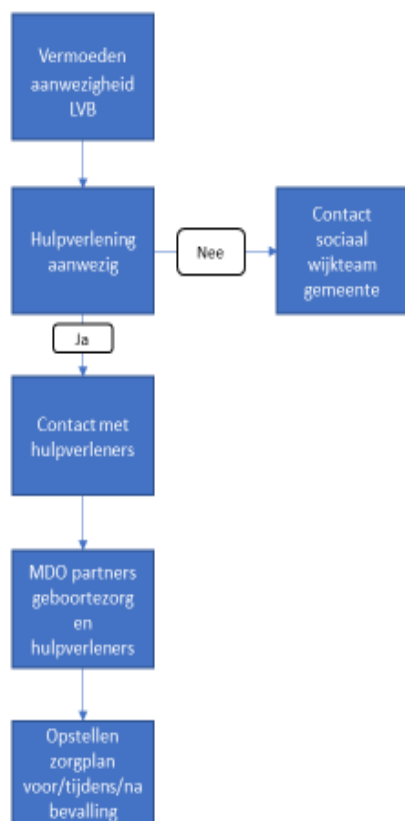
Vermoeden aanwezigheid LVB

Hulpverlening aanwezig

Nee

Contact sociaal wijkteam gemeente

Ja

Contact met hulpverleners

MDO partners geboortezorg en hulpverleners

Opstellen zorgplan voor/tijdens/na bevalling